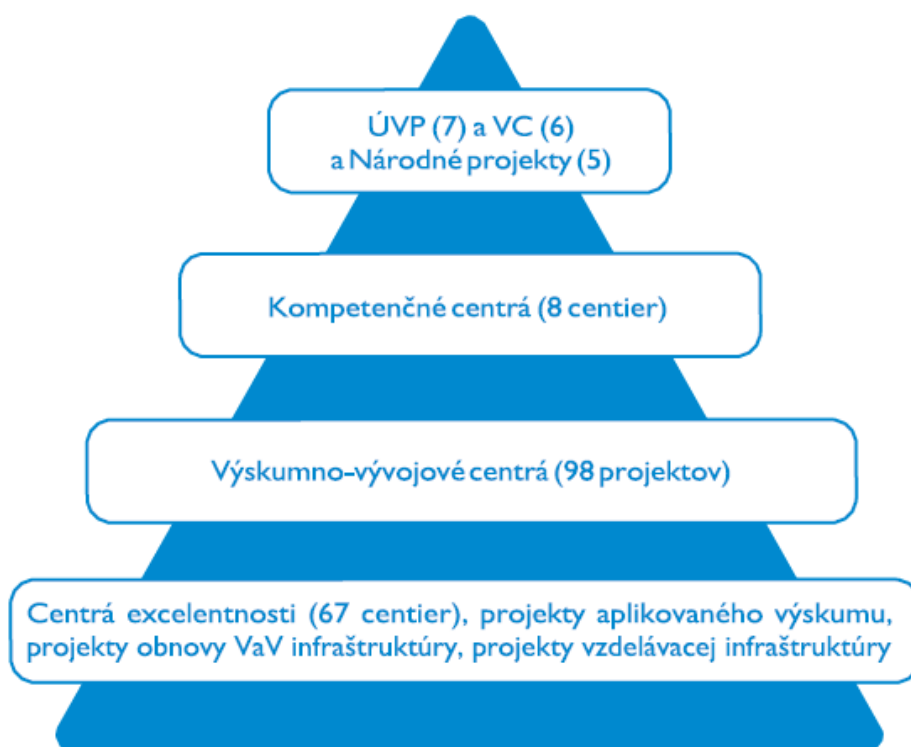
ÚVP (7) a VC (6)
a Národné projekty (5)

Kompetenčné centrá (8 centier)

Výskumno-vývojové centrá (98 projektov)

Centrá excelentnosti (67 centier), projekty aplikovaného výskumu, projekty obnovy VaV infraštruktúry, projekty vzdelávacej infraštruktúry